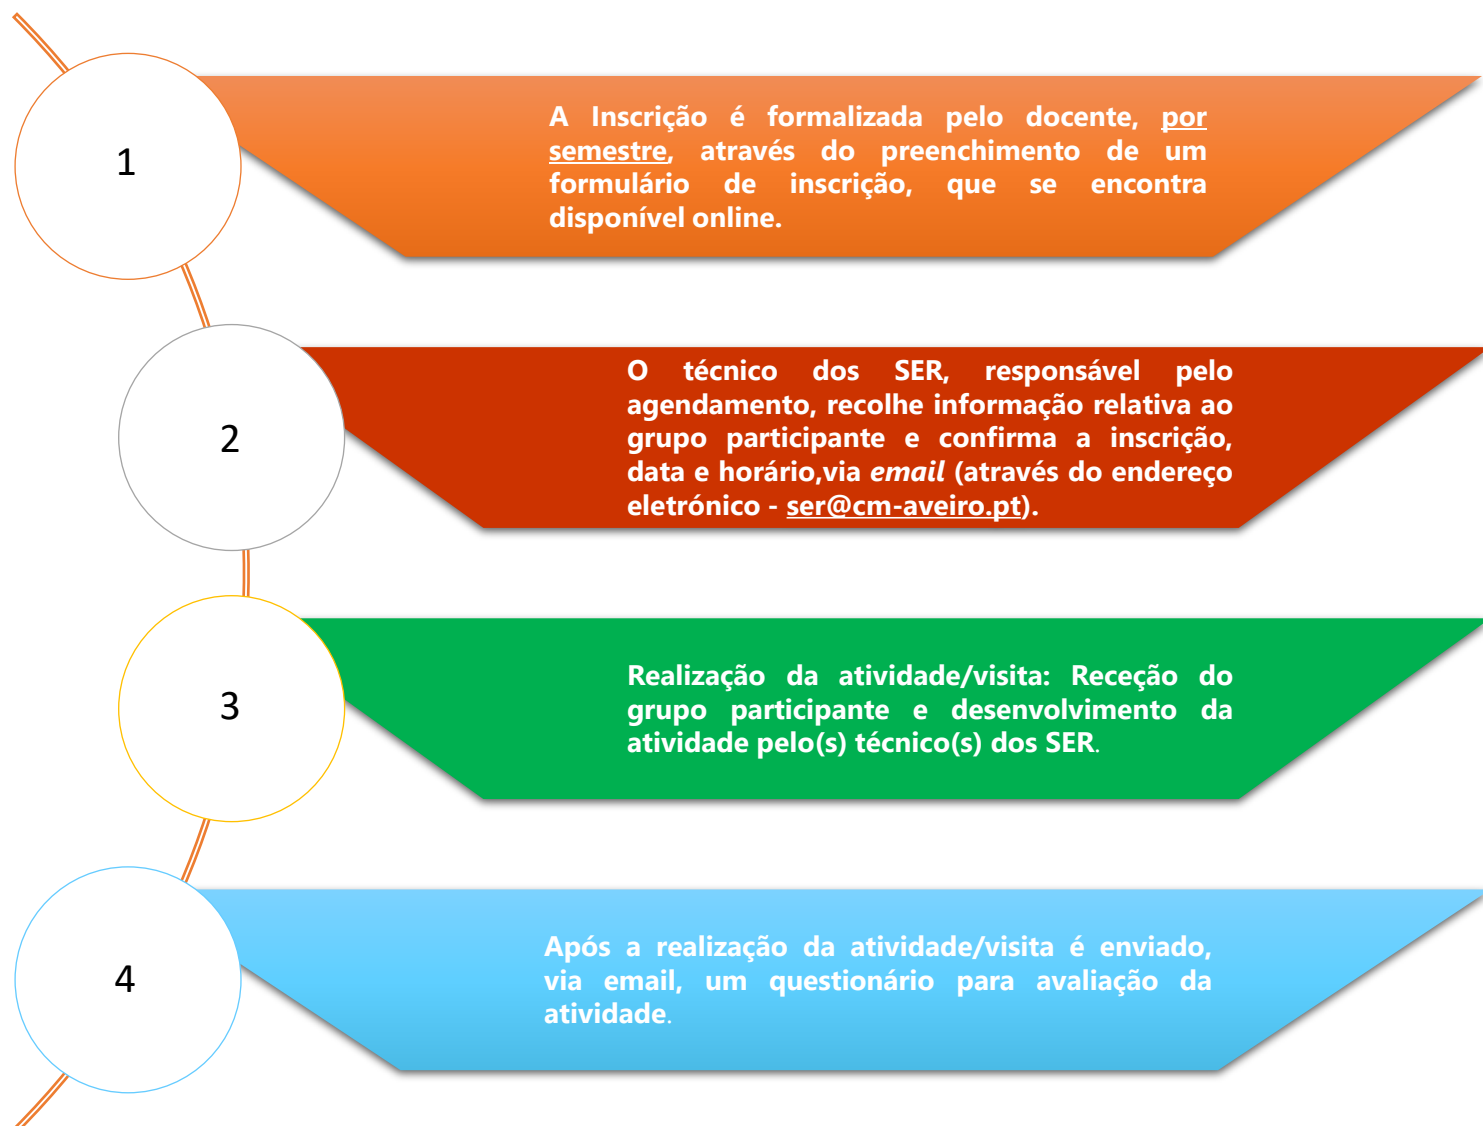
1

A Inscrição é formalizada pelo docente, por semestre, através do preenchimento de um formulário de inscrição, que se encontra disponível online.

2

O técnico dos SER, responsável pelo agendamento, recolhe informação relativa ao grupo participante e confirma a inscrição, data e horário,via *email* (através do endereço eletrónico - ser@cm-aveiro.pt).

3

Realização da atividade/visita: Receção do grupo participante e desenvolvimento da atividade pelo(s) técnico(s) dos SER.

4

Após a realização da atividade/visita é enviado, via email, um questionário para avaliação da atividade.